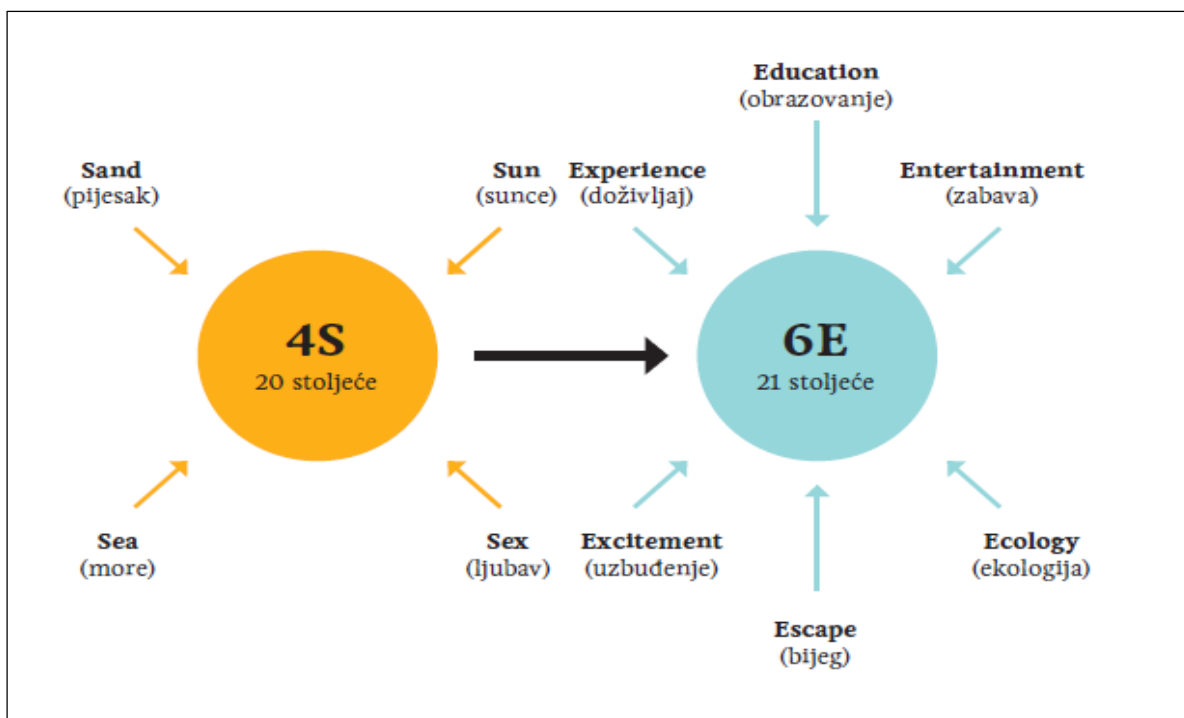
Sand
(pijesak)

Sun
(sunce)

4S
20 stoljeće

Sea
(more)

Sex
(ljubav)

Education
(obrazovanje)

Experience
(doživljaj)

Entertainment
(zabava)

6E
21 stoljeće

Excitement
(uzbuđenje)

Ecology
(ekologija)

Escape
(bijeg)